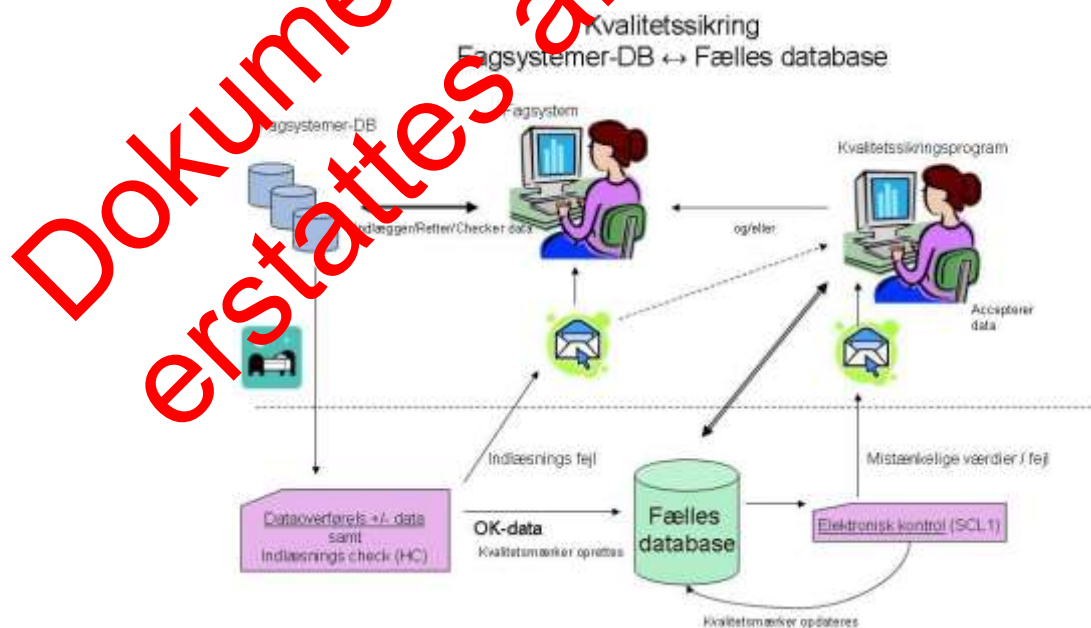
Dokument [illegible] erstattes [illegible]

Kvalitetssikring
Fagsystemer-DB ↔ Fælles database

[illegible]agsystemer-DB

Fagsystem

Kvalitetssikringsprogram

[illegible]ndlægger/Retter/Checker data

og/eller

Accepterer data

Indlæsnings fejl

Mistænkelige værdier / fejl

Dataoverførels +/- data samt Indlæsnings check (HC)

OK-data

Kvalitetsmærker oprettes

Fælles database

Elektronisk kontrol (SCL1)

Kvalitetsmærker opdateres